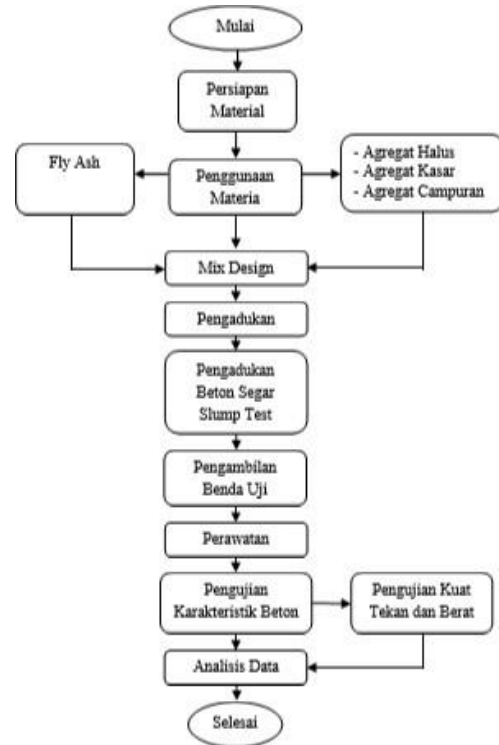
Mulai

Persiapan Material

Fly Ash

Penggunaan Materia

- Agregat Halus
- Agregat Kasar
- Agregat Campuran

Mix Design

Pengadukan

Pengadukan Beton Segar Slump Test

Pengambilan Benda Uji

Perawatan

Pengujian Karakteristik Beton

Pengujian Kuat Tekan dan Berat

Analisis Data

Selesai